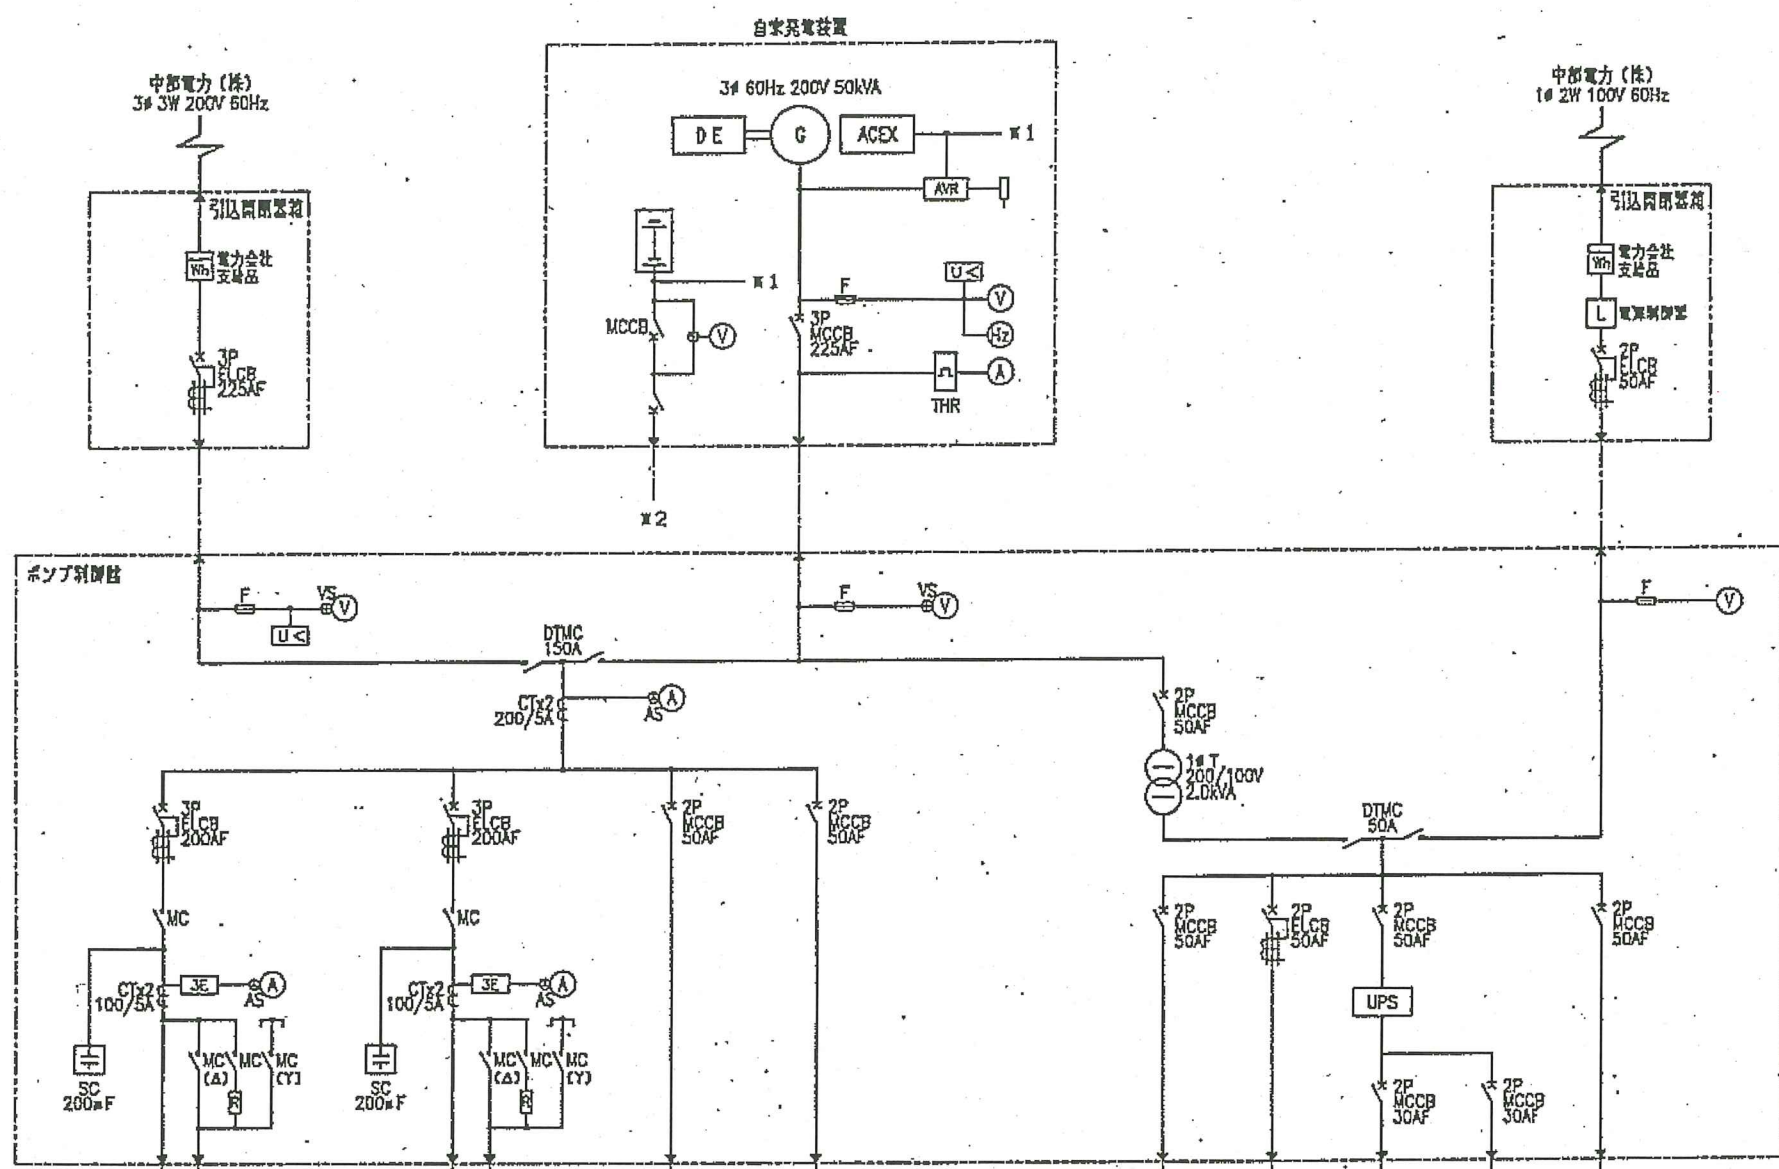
自家発電装置

中部電力（株）
3φ 3W 200V 60Hz

引込開閉器箱

Wh 電力会社支給品

3P
ELCB
225AF

3φ 60Hz 200V 50kVA

DE

G

ACEX

※1

AVR

※1

MCCB

V

F

U<

V

3P
MCCB
225AF

Hz

A

THR

※2

中部電力（株）
1φ 2W 100V 60Hz

引込開閉器箱

Wh 電力会社支給品

L 電流制限器

2P
ELCB
50AF

ポンプ制御盤

F

VS V

U<

F

VS V

F

V

DTMC
150A

CTx2
200/5A

AS A

2P
MCCB
50AF

1φ T
200/100V
2.0kVA

3P
ELCB
200AF

3P
ELCB
200AF

2P
MCCB
50AF

2P
MCCB
50AF

DTMC
50A

MC

MC

2P
MCCB
50AF

2P
ELCB
50AF

2P
MCCB
50AF

2P
MCCB
50AF

CTx2
100/5A

3E

AS A

CTx2
100/5A

3E

AS A

UPS

SC
200μF

MC (Δ)

MC

MC (Y)

SC
200μF

MC (Δ)

MC

MC (Y)

2P
MCCB
30AF

2P
MCCB
30AF